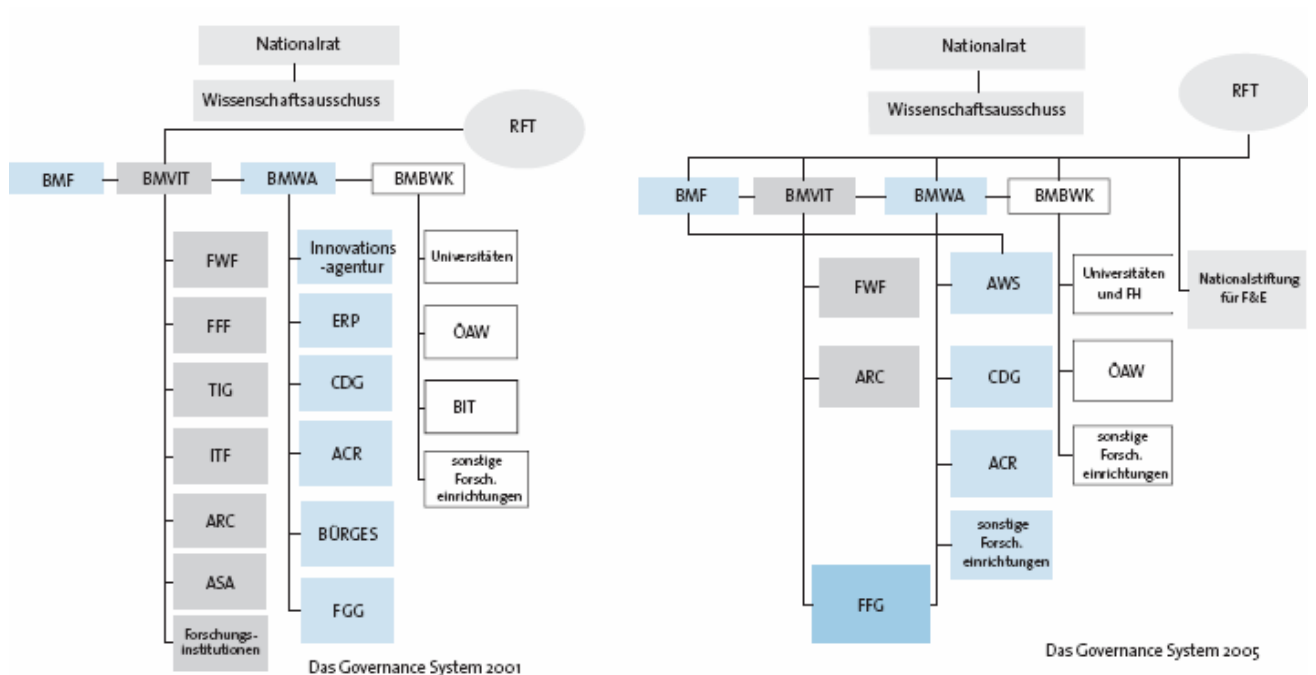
Nationalrat

Wissenschaftsausschuss

RFT

BMF

BMVIT

BMWA

BMBWK

FWF

FFF

TIG

ITF

ARC

ASA

Forschungsinstitutionen

Innovations-agentur

ERP

CDG

ACR

BÜRGES

FGG

Universitäten

ÖAW

BIT

sonstige Forsch. einrichtungen

Das Governance System 2001

Nationalrat

Wissenschaftsausschuss

RFT

BMF

BMVIT

BMWA

BMBWK

FWF

ARC

FFG

AWS

CDG

ACR

sonstige Forsch. einrichtungen

Universitäten und FH

ÖAW

sonstige Forsch. einrichtungen

Nationalstiftung für F&E

Das Governance System 2005